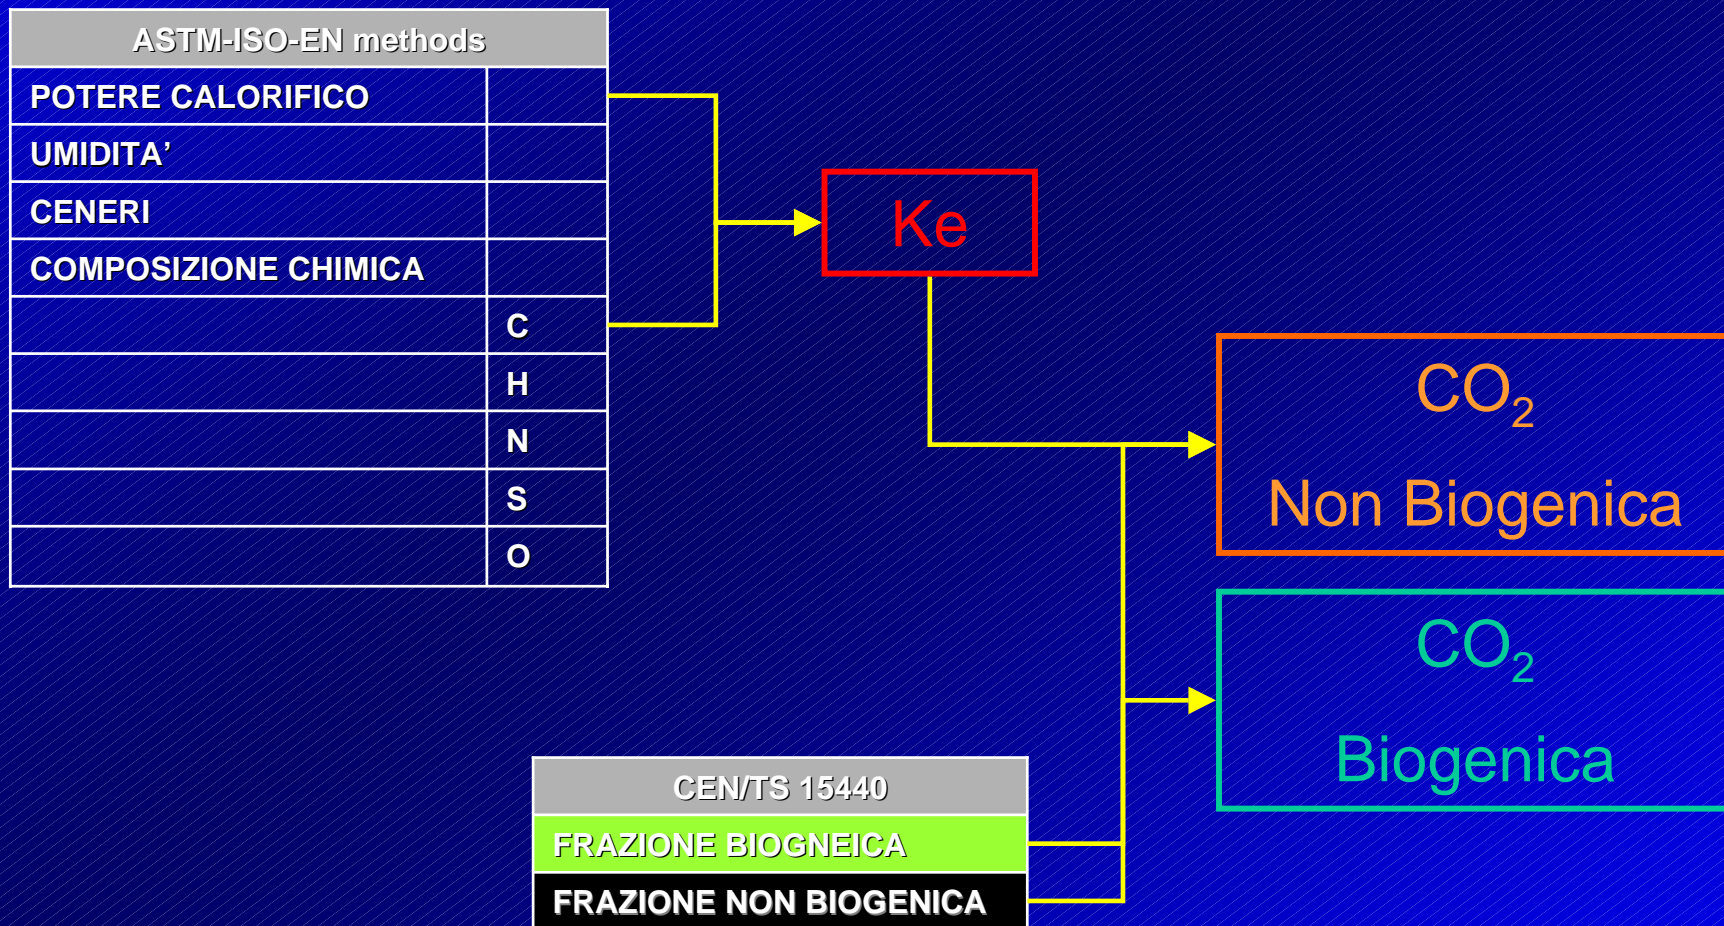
| ASTM-ISO-EN methods | |
|---|---|
| POTERE CALORIFICO | |
| UMIDITA’ | |
| CENERI | |
| COMPOSIZIONE CHIMICA | |
| | C |
| | H |
| | N |
| | S |
| | O |

Ke

$CO_2$
Non Biogenica

$CO_2$
Biogenica

| CEN/TS 15440 |
|---|
| FRAZIONE BIOGNEICA |
| FRAZIONE NON BIOGENICA |